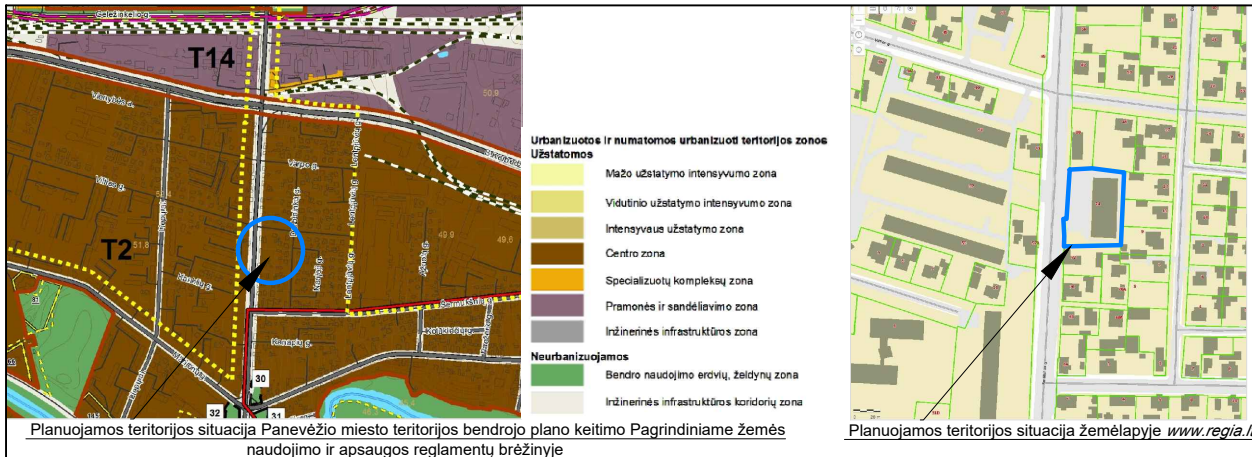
Geležinkelio g.

T14

T2

Vaistinės g.

Vilties g.

Varpo g.

Kerulių g.

Kosmonautų g.

Šermukšnių g.

Konopių g.

51.8

49.9

49.6

50.9

30

31

32

Urbanizuotos ir numatomos urbanizuoti teritorijos zonos
Užstatomos

Mažo užstatymo intensyvumo zona

Vidutinio užstatymo intensyvumo zona

Intensyvaus užstatymo zona

Centro zona

Specializuotų kompleksų zona

Pramonės ir sandėliavimo zona

Inžinerinės infrastruktūros zona

Neurbanizuojamos

Bendro naudojimo erdvių, želdynų zona

Inžinerinės infrastruktūros koridorių zona

Planuojamos teritorijos situacija Panevėžio miesto teritorijos bendrojo plano keitimo Pagrindiniame žemės naudojimo ir apsaugos reglamentų brėžinyje

Planuojamos teritorijos situacija žemėlapyje www.regia.l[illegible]